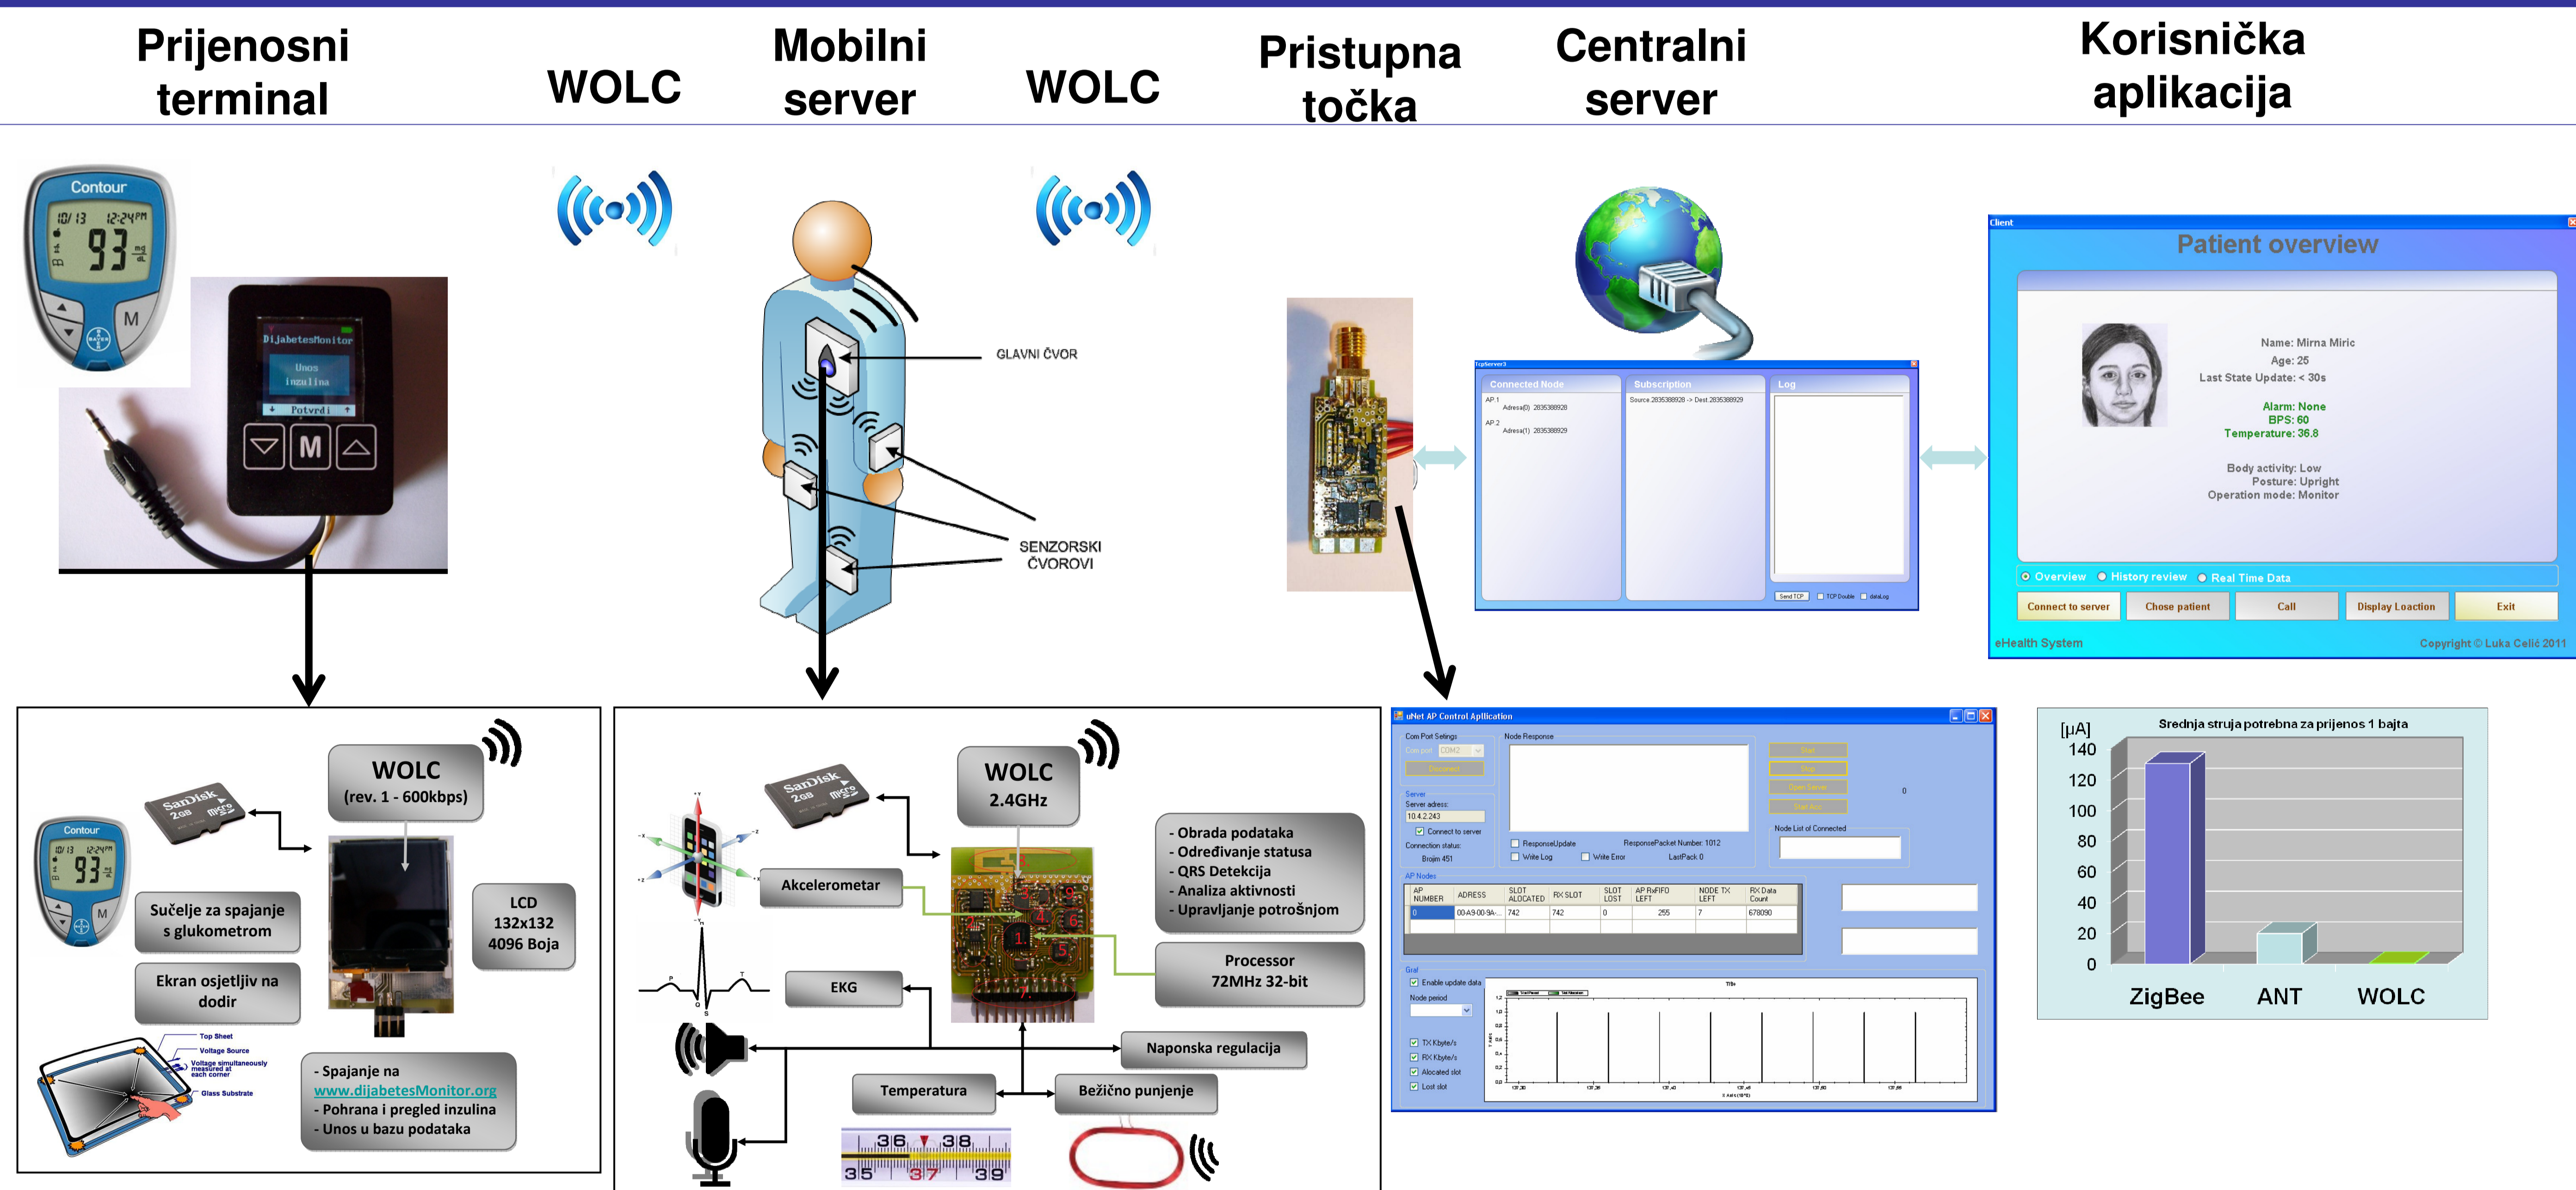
Prijenosni terminal

WOLC

Mobilni server

WOLC

Pristupna točka

Centralni server

Korisnička aplikacija

Contour
10/13 12:24PM
93

DijabetesMonitor
Unos inzulina
Potvrdi
M

GLAVNI ČVOR

SENZORSKI ČVOROVI

TcpServer3
Connected Node
Subscription
Log
AP 1
Adresa(0) 2835388928
AP 2
Adresa(1) 2835388929
Source 2835388928 -> Dest 2835388929
Send TCP
TCP Double
dataLog

Client
Patient overview
Name: Mirna Miric
Age: 25
Last State Update: < 30s
Alarm: None
BPS: 60
Temperature: 36.8
Body activity: Low
Posture: Upright
Operation mode: Monitor
Overview
History review
Real Time Data
Connect to server
Chose patient
Call
Display Loaction
Exit
eHealth System
Copyright © Luka Celić 2011

WOLC
(rev. 1 - 600kbps)
Contour
SanDisk 2GB micro
Sučelje za spajanje s glukometrom
LCD 132x132 4096 Boja
Ekran osjetljiv na dodir
Top Sheet
Voltage Source
Voltage simultaneously measured at each corner
Glass Substrate
- Spajanje na www.dijabetesMonitor.org
- Pohrana i pregled inzulina
- Unos u bazu podataka

WOLC
2.4GHz
SanDisk 2GB micro
Akcelerometar
- Obrada podataka
- Određivanje statusa
- QRS Detekcija
- Analiza aktivnosti
- Upravljanje potrošnjom
EKG
Processor
72MHz 32-bit
Naponska regulacija
Temperatura
Bežično punjenje
36 38
35 37 39

uNet AP Control Apllication
Com Port Setings
Com port COM2
Disconect
Node Response
Start
Map
Open Server
Start Acq
0
Server
Server adress:
10.4.2.243
Connect to server
Connection status:
Brojim 451
ResponseUpdate
ResponsePacket Number: 1012
Write Log
Write Error
LastPack 0
Node List of Connected
AP Nodes
| AP NUMBER | ADRESS | SLOT ALOCATED | RX SLOT | SLOT LOST | AP RxFIFO LEFT | NODE TX LEFT | RX Data Count |
|---|---|---|---|---|---|---|---|
| 0 | 00-A9-00-9A... | 742 | 742 | 0 | 255 | 7 | 678090 |
Graf
Enable update data
Node period
TX Kbyte/s
RX Kbyte/s
Allocated slot
Lost slot

Srednja struja potrebna za prijenos 1 bajta
[μA]
140
120
100
80
60
40
20
0
ZigBee
ANT
WOLC